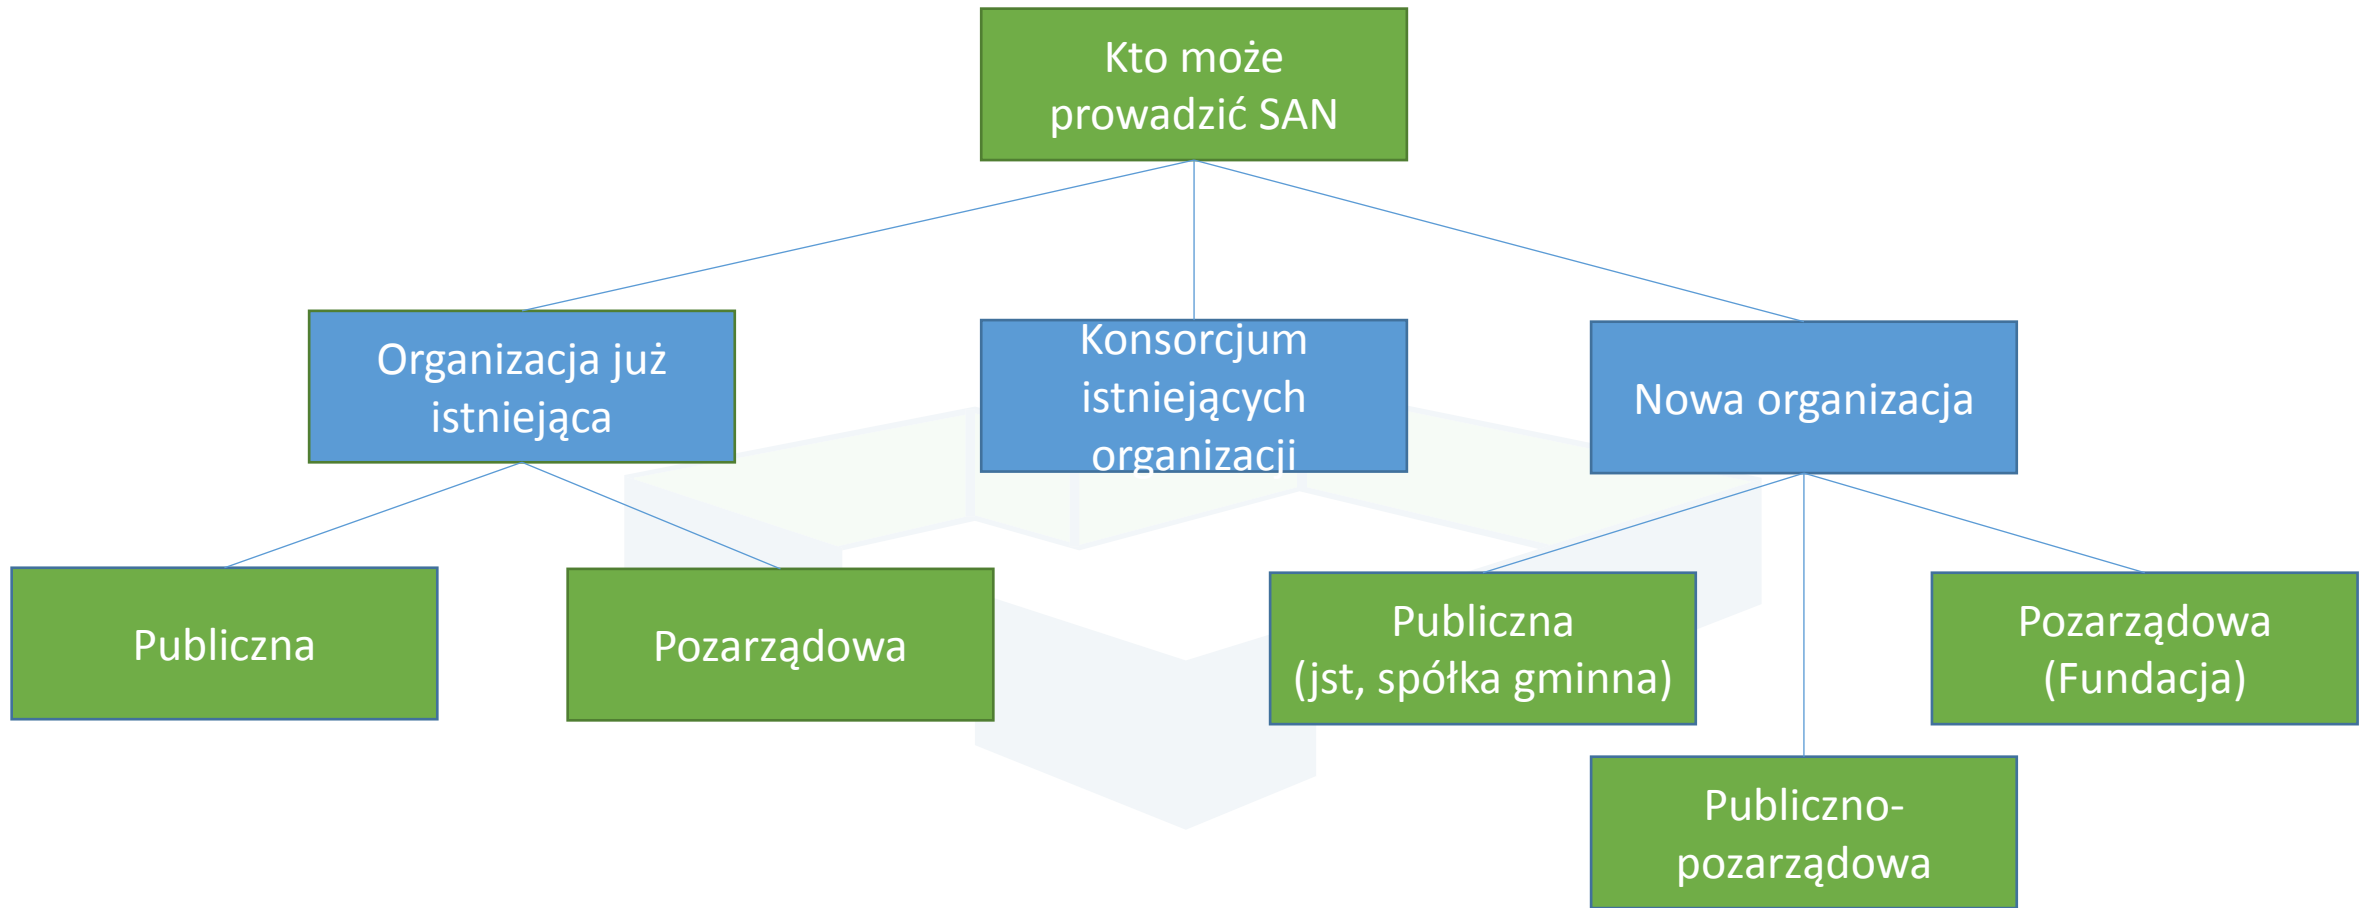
Kto może prowadzić SAN

Organizacja już istniejąca

Konsorcjum istniejących organizacji

Nowa organizacja

Publiczna

Pozarządowa

Publiczna (jst, spółka gminna)

Pozarządowa (Fundacja)

Publiczno-pozarządowa